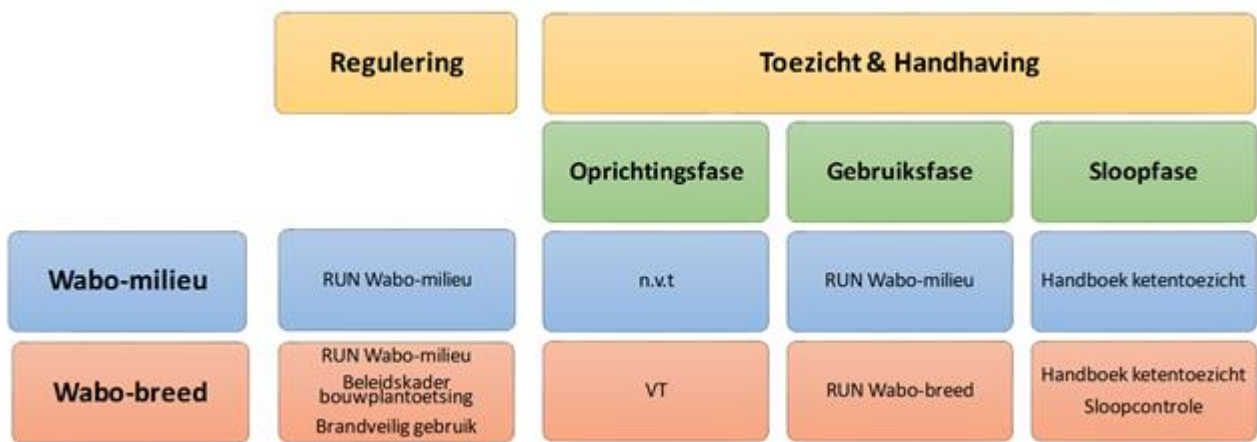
|  | Regulering | Toezicht & Handhaving | | |
|---|---|---|---|---|
|  |  | Oprichtingsfase | Gebruiksfase | Sloopfase |
| Wabo-milieu | RUN Wabo-milieu | n.v.t | RUN Wabo-milieu | Handboek ketentoezicht |
| Wabo-breed | RUN Wabo-milieu Beleidskader bouwplantoetsing Brandveilig gebruik | VT | RUN Wabo-breed | Handboek ketentoezicht Sloopcontrole |